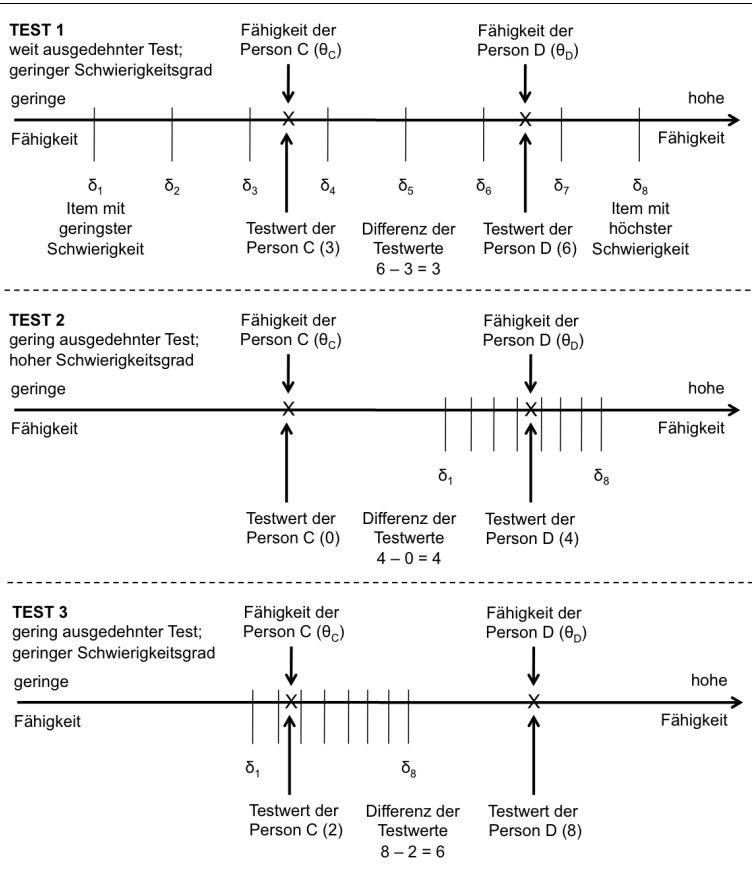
TEST 1
weit ausgedehnter Test; geringer Schwierigkeitsgrad

Fähigkeit der Person C ($\theta_C$)

Fähigkeit der Person D ($\theta_D$)

geringe Fähigkeit

hohe Fähigkeit

$\delta_1$ Item mit geringster Schwierigkeit

$\delta_2$

$\delta_3$

$\delta_4$

$\delta_5$

$\delta_6$

$\delta_7$

$\delta_8$ Item mit höchster Schwierigkeit

Testwert der Person C (3)

Differenz der Testwerte 6 – 3 = 3

Testwert der Person D (6)

TEST 2
gering ausgedehnter Test; hoher Schwierigkeitsgrad

Fähigkeit der Person C ($\theta_C$)

Fähigkeit der Person D ($\theta_D$)

geringe Fähigkeit

hohe Fähigkeit

$\delta_1$

$\delta_8$

Testwert der Person C (0)

Differenz der Testwerte 4 – 0 = 4

Testwert der Person D (4)

TEST 3
gering ausgedehnter Test; geringer Schwierigkeitsgrad

Fähigkeit der Person C ($\theta_C$)

Fähigkeit der Person D ($\theta_D$)

geringe Fähigkeit

hohe Fähigkeit

$\delta_1$

$\delta_8$

Testwert der Person C (2)

Differenz der Testwerte 8 – 2 = 6

Testwert der Person D (8)